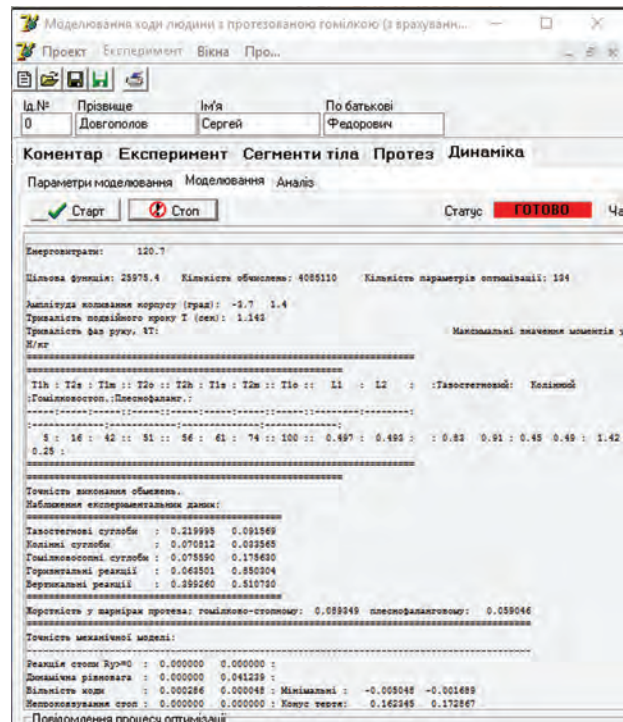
Моделювання ходи людини з протезованою гомілкою (з врахуванн...

Проект Експеримент Вікна Про...

Ід.№ Прізвище Ім'я По батькові
0 Довгополов Сергей Федорович

Коментар Експеримент Сегменти тіла Протез Динаміка

Параметри моделювання Моделювання Аналіз

Старт Стоп Статус ГОТОВО Ча

Енерговитрати: 120.7

Цільова функція: 25975.4 Кількість обчислень: 4085110 Кількість параметрів оптимізації: 134

Амплітуда коливання корпусу (град): -3.7 1.4
Тривалість подвійного кроку T (сек): 1.143
Тривалість фаз руху, %T: Максимальні значення моментів у
Н/кг

T1h : T2s : T1m :: T2o :: T2h : T1s : T2m :: T1o :: L1 : L2 : :Тазостегновий: Колінний
:Гомілковостоп.:Плеснофаланг.:

5 : 16 : 42 :: 51 :: 56 : 61 : 74 :: 100 :: 0.497 : 0.493 : : 0.83 0.91 : 0.45 0.49 : 1.42
0.25 :

Точність виконання обмежень.
Наближення експериментальних даних:

Тазостегнові суглоби : 0.219995 0.091569
Колінні суглоби : 0.070812 0.033565
Гомілковостопні суглоби : 0.075590 0.175630
Горизонтальні реакції : 0.068501 0.850304
Вертикальні реакції : 0.399260 0.510730

Жорсткість у шарнірах протеза: гомілково-стопному: 0.059349 плеснофаланговому: 0.059046

Точність механічної моделі:

Реакція стопи Ry>=0 : 0.000000 0.000000 :
Динамічна рівновага : 0.000000 0.041239 :
Вільність ходи : 0.000286 0.000048 : Мінімальні : -0.005048 -0.001689
Непроковзування стоп : 0.000000 0.000000 : Конус тертя: 0.162345 0.172867

Повідомлення процесу оптимізації